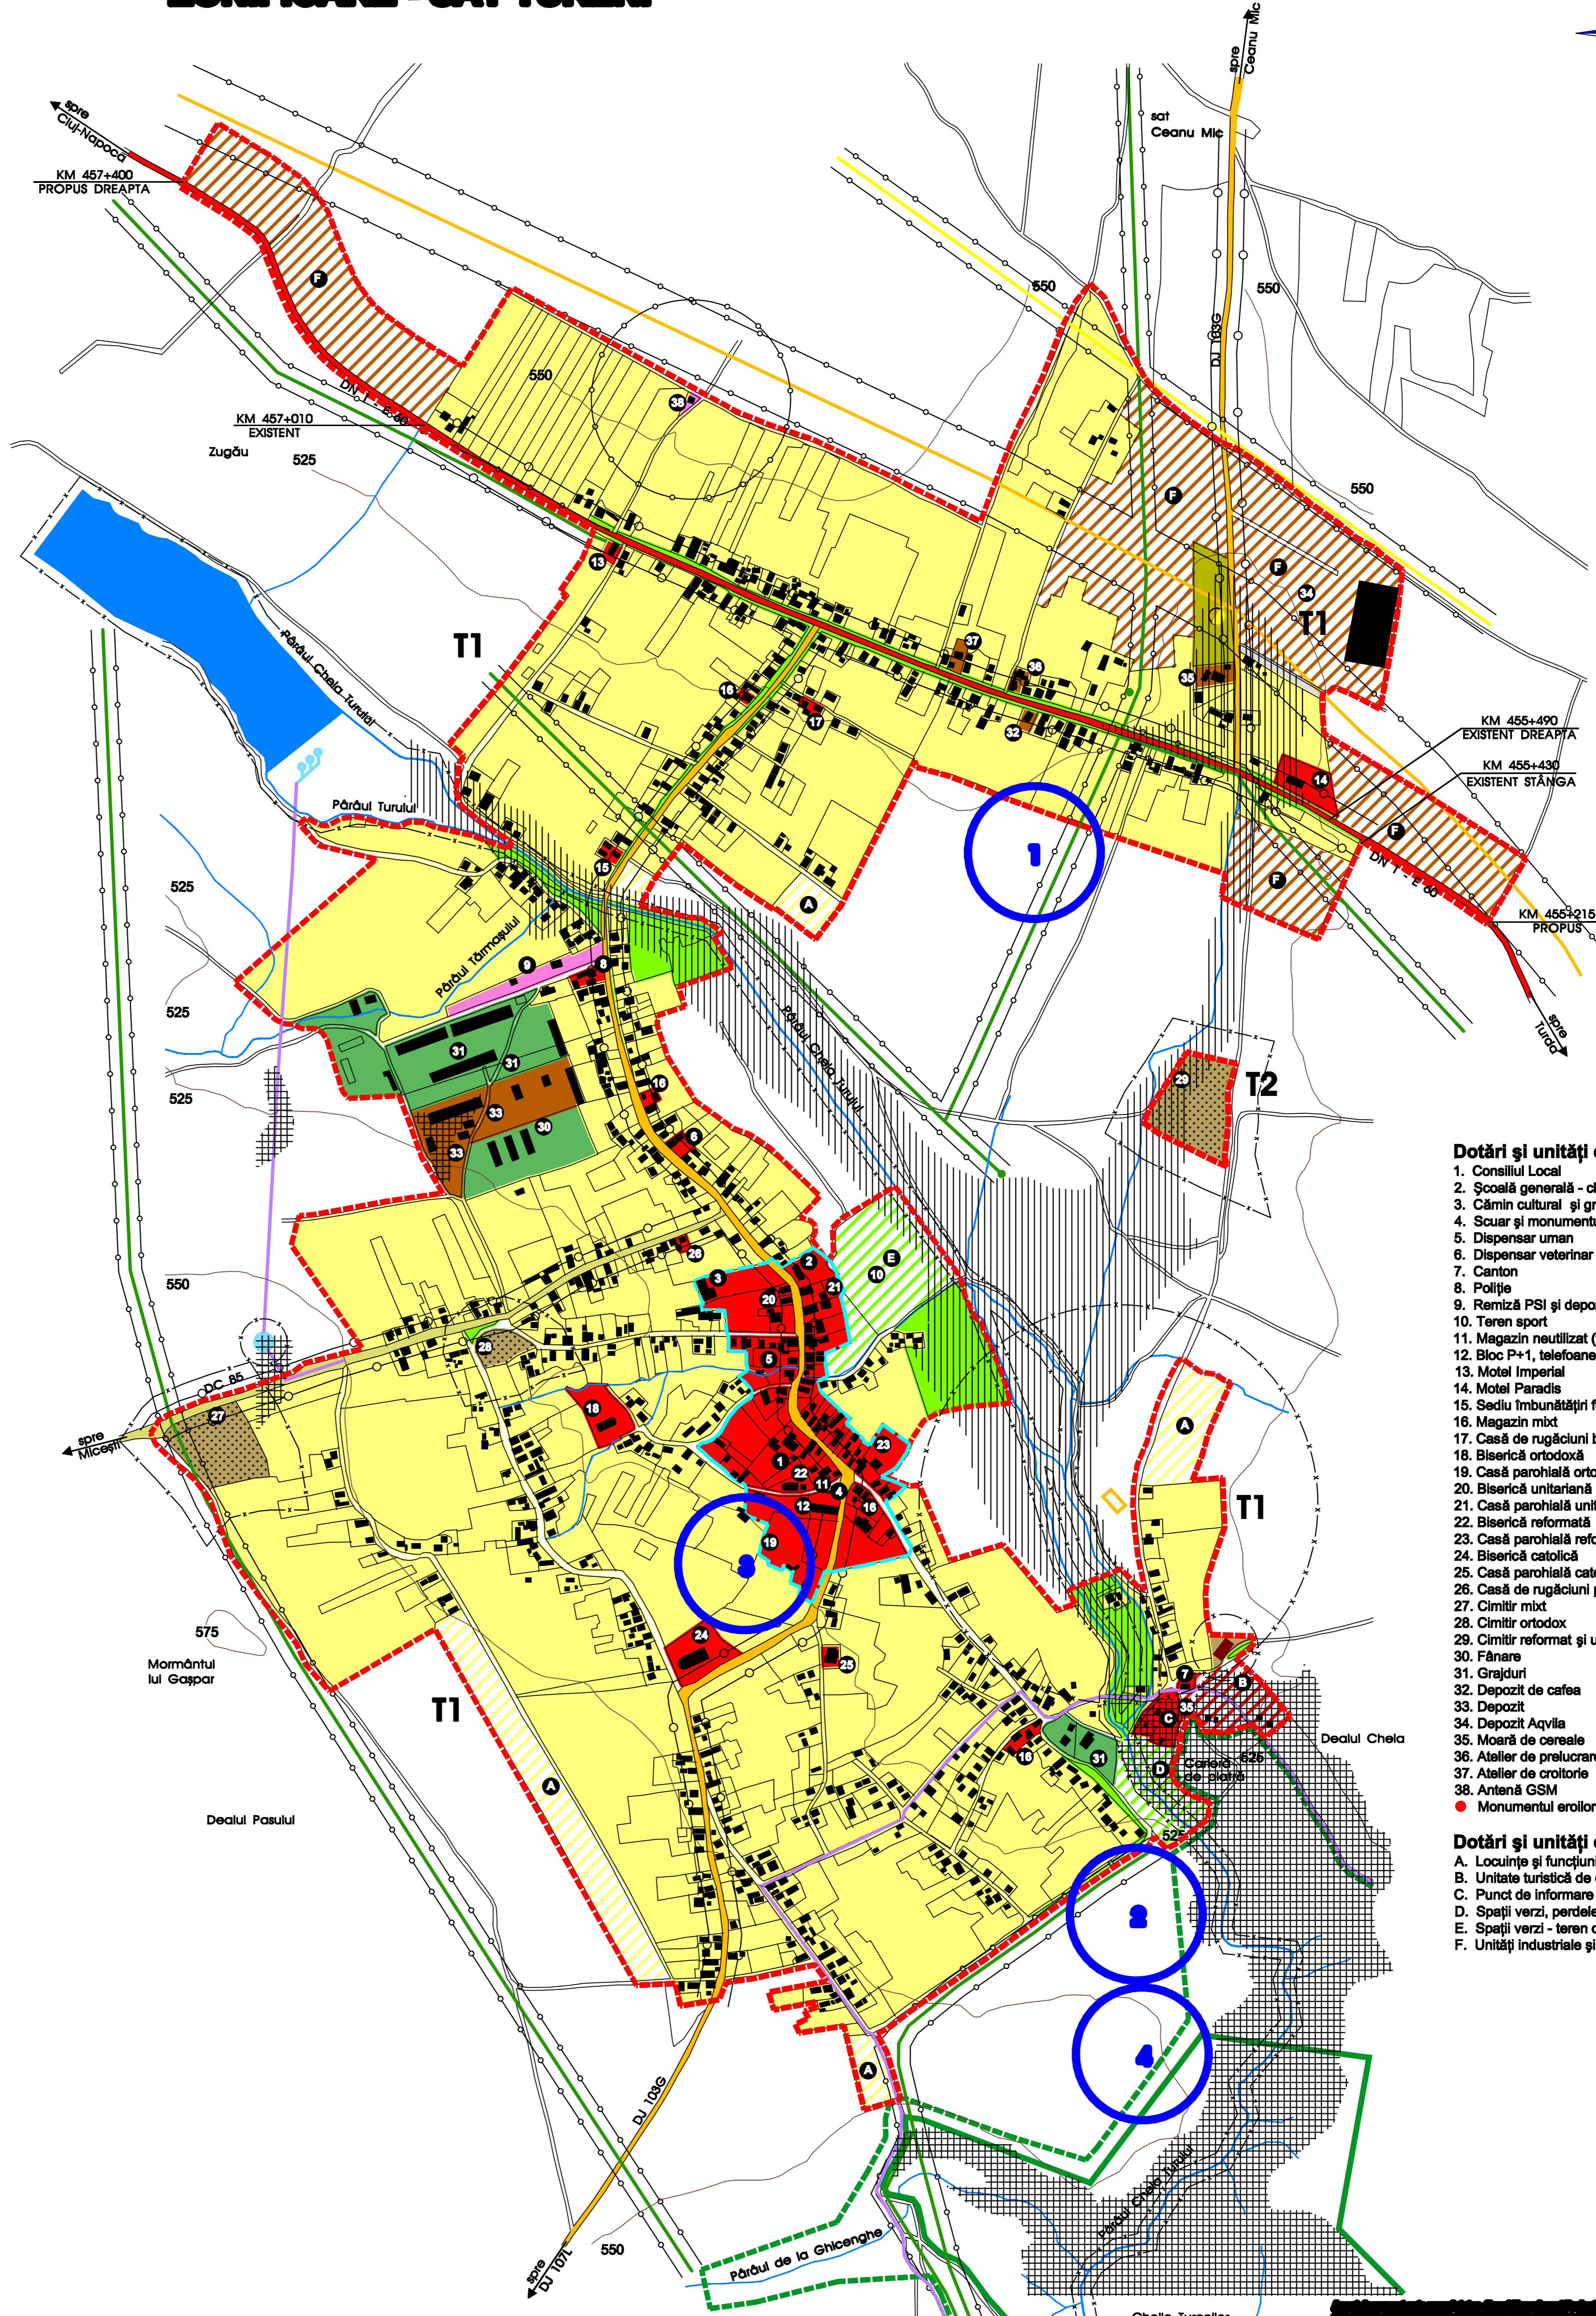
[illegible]

spre Cluj-Napoca
KM 457+400
PROPUS DREAPTA
KM 457+010
EXISTENT
Zugău
525
550
DN 1 - E 60
spre Ceanu Mic
sat Ceanu Mic
DJ 103G
550
550
550
T1
T1
Pârâul Cheia Turului
Pârâul Turului
Pârâul Tămaşului
Pârâul Cheia Turului
KM 455+490
EXISTENT DREAPTA
KM 455+430
EXISTENT STÂNGA
DN 1 - E 60
KM 455+215
PROPUS
spre Turda
T2
525
525
525
550
DC 85
spre Micești
T1
T1
575
Mormântul lui Gaşpar
Dealul Pasului
Dealul Cheia
Cariera de piatră
526
525
DJ 103G
spre DJ 107L
550
Pârâul de la Ghicenghe
Pârâul Cheia Turului
Cheia Turului
1
2
3
4

Dotări şi unităţi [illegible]
1. Consiliul Local
2. Şcoală generală - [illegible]
3. Cămin cultural şi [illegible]
4. Scuar şi monument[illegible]
5. Dispensar uman
6. Dispensar veterinar
7. Canton
8. Poliţie
9. Remiză PSI şi depo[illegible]
10. Teren sport
11. Magazin neutilizat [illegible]
12. Bloc P+1, telefoane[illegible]
13. Motel Imperial
14. Motel Paradis
15. Sediu îmbunătăţiri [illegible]
16. Magazin mixt
17. Casă de rugăciuni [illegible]
18. Biserică ortodoxă
19. Casă parohială orto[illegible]
20. Biserică unitariană
21. Casă parohială unit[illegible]
22. Biserică reformată
23. Casă parohială refo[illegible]
24. Biserică catolică
25. Casă parohială cat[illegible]
26. Casă de rugăciuni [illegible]
27. Cimitir mixt
28. Cimitir ortodox
29. Cimitir reformat şi u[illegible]
30. Fânare
31. Grajduri
32. Depozit de cafea
33. Depozit
34. Depozit Aqvila
35. Moară de cereale
36. Atelier de prelucrar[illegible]
37. Atelier de croitorie
38. Antenă GSM
Monumentul eroilor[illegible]

Dotări şi unităţi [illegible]
A. Locuinţe şi funcţiuni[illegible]
B. Unitate turistică de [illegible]
C. Punct de informare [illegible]
D. Spaţii verzi, perdele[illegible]
E. Spaţii verzi - teren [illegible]
F. Unităţi industriale şi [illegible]